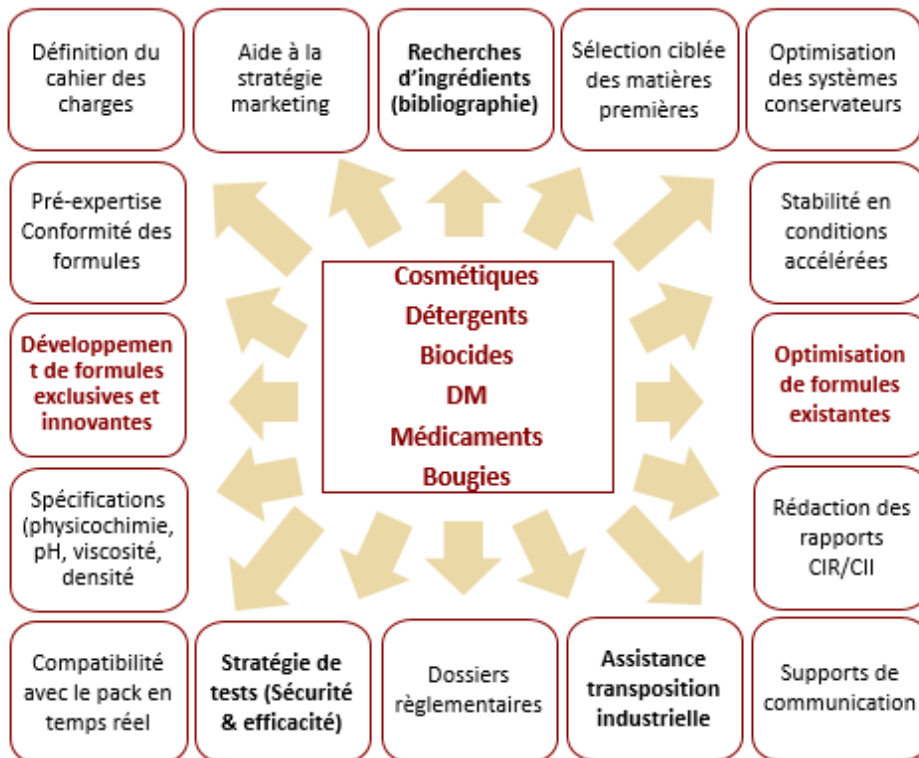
Définition du cahier des charges

Aide à la stratégie marketing

Recherches d'ingrédients (bibliographie)

Sélection ciblée des matières premières

Optimisation des systèmes conservateurs

Pré-expertise Conformité des formules

Stabilité en conditions accélérées

Cosmétiques
Détergents
Biocides
DM
Médicaments
Bougies

Développement de formules exclusives et innovantes

Optimisation de formules existantes

Spécifications (physicochimie, pH, viscosité, densité

Rédaction des rapports CIR/CII

Compatibilité avec le pack en temps réel

Stratégie de tests (Sécurité & efficacité)

Dossiers règlementaires

Assistance transposition industrielle

Supports de communication